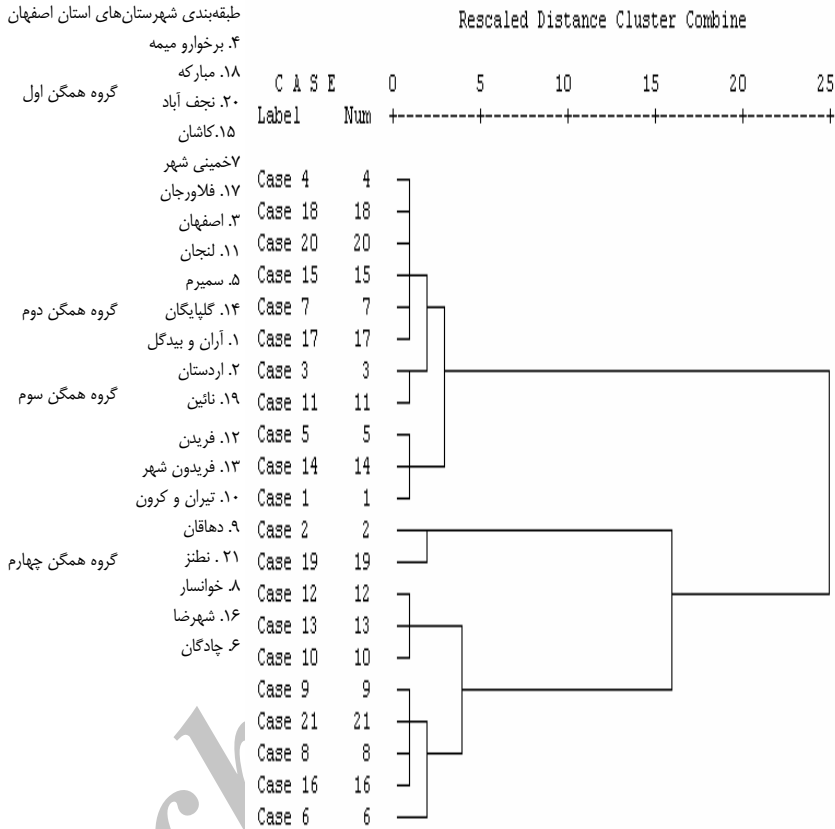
طبقه‌بندی شهرستان‌های استان اصفهان

Rescaled Distance Cluster Combine

| C A S E Label | Num | 0 | 5 | 10 | 15 | 20 | 25 |
|---|---|---|---|---|---|---|---|
| Case 4 | 4 | | | | | | |
| Case 18 | 18 | | | | | | |
| Case 20 | 20 | | | | | | |
| Case 15 | 15 | | | | | | |
| Case 7 | 7 | | | | | | |
| Case 17 | 17 | | | | | | |
| Case 3 | 3 | | | | | | |
| Case 11 | 11 | | | | | | |
| Case 5 | 5 | | | | | | |
| Case 14 | 14 | | | | | | |
| Case 1 | 1 | | | | | | |
| Case 2 | 2 | | | | | | |
| Case 19 | 19 | | | | | | |
| Case 12 | 12 | | | | | | |
| Case 13 | 13 | | | | | | |
| Case 10 | 10 | | | | | | |
| Case 9 | 9 | | | | | | |
| Case 21 | 21 | | | | | | |
| Case 8 | 8 | | | | | | |
| Case 16 | 16 | | | | | | |
| Case 6 | 6 | | | | | | |

گروه همگن اول
۴. برخوارو میمه
۱۸. مبارکه
۲۰. نجف آباد
۱۵.کاشان
۷خمینی شهر
۱۷. فلاورجان
۳. اصفهان
۱۱. لنجان

گروه همگن دوم
۵. سمیرم
۱۴. گلپایگان
۱. آران و بیدگل

گروه همگن سوم
۲. اردستان
۱۹. نائین

گروه همگن چهارم
۱۲. فریدن
۱۳. فریدون شهر
۱۰. تیران و کرون
۹. دهاقان
۲۱ . نطنز
۸. خوانسار
۱۶. شهرضا
۶. چادگان